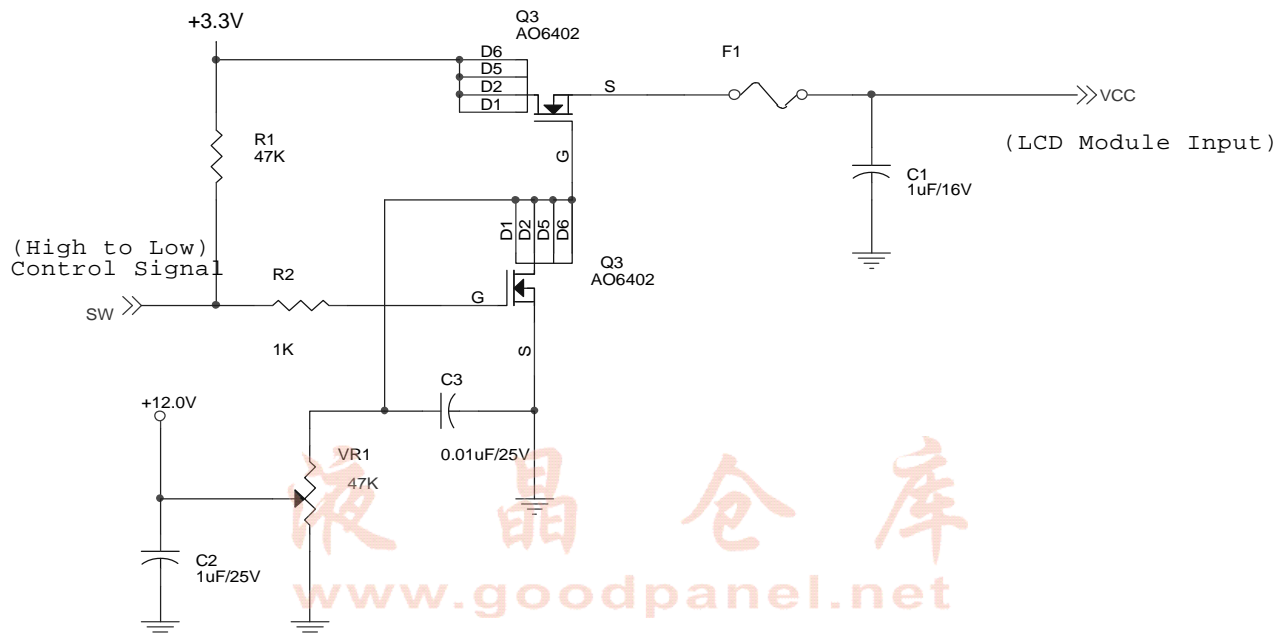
+3.3V

Q3
AO6402

D6
D5
D2
D1

S

F1

VCC

(LCD Module Input)

R1
47K

G

C1
1uF/16V

D1
D2
D5
D6

Q3
AO6402

(High to Low)
Control Signal

R2

G

SW

1K

S

C3

+12.0V

VR1
47K

0.01uF/25V

C2
1uF/25V

液晶仓库
www.goodpanel.net